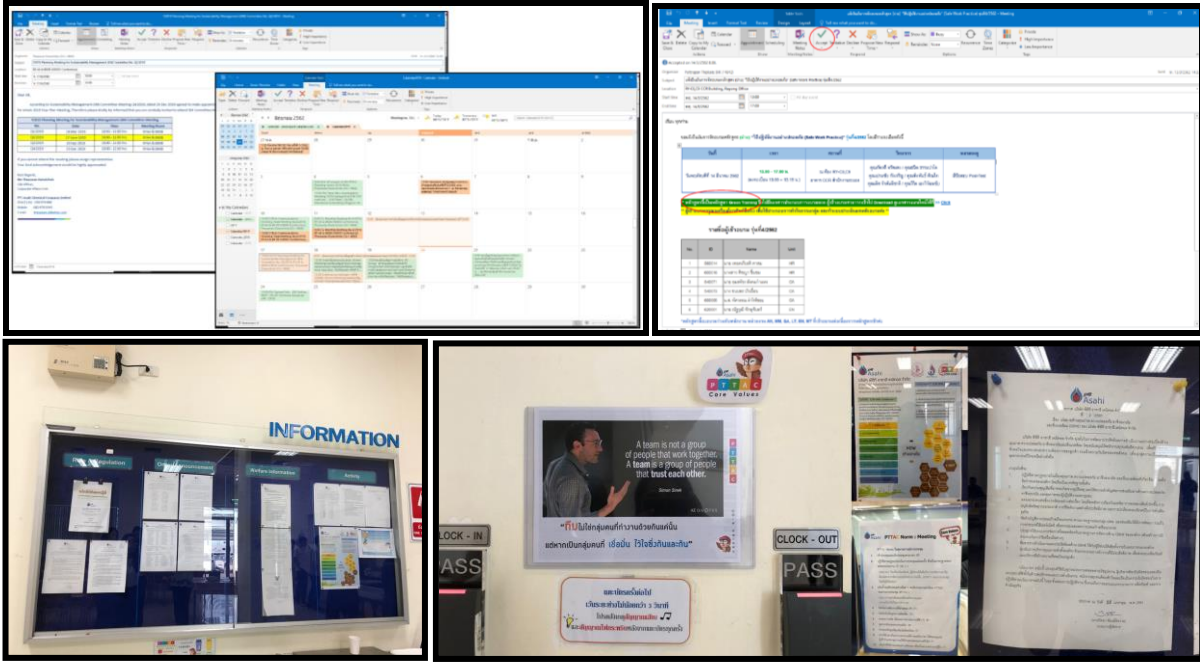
INFORMATION

Welfare Information

Activity

PTTAC
Core Values

A team is not a group of people that work together. A team is a group of people that trust each other.

Simon Sinek

"ทีมไม่ใช่กลุ่มคนที่ทำงานร่วมกันแค่นั้น แต่หากเป็นกลุ่มคนที่ เชื่อมั่น ไว้ใจซึ่งกันและกัน"

CLOCK - IN

PASS

CLOCK - OUT

PASS

Asahi

PTTAC Name : Meeting

Accept

Meeting

Accept

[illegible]